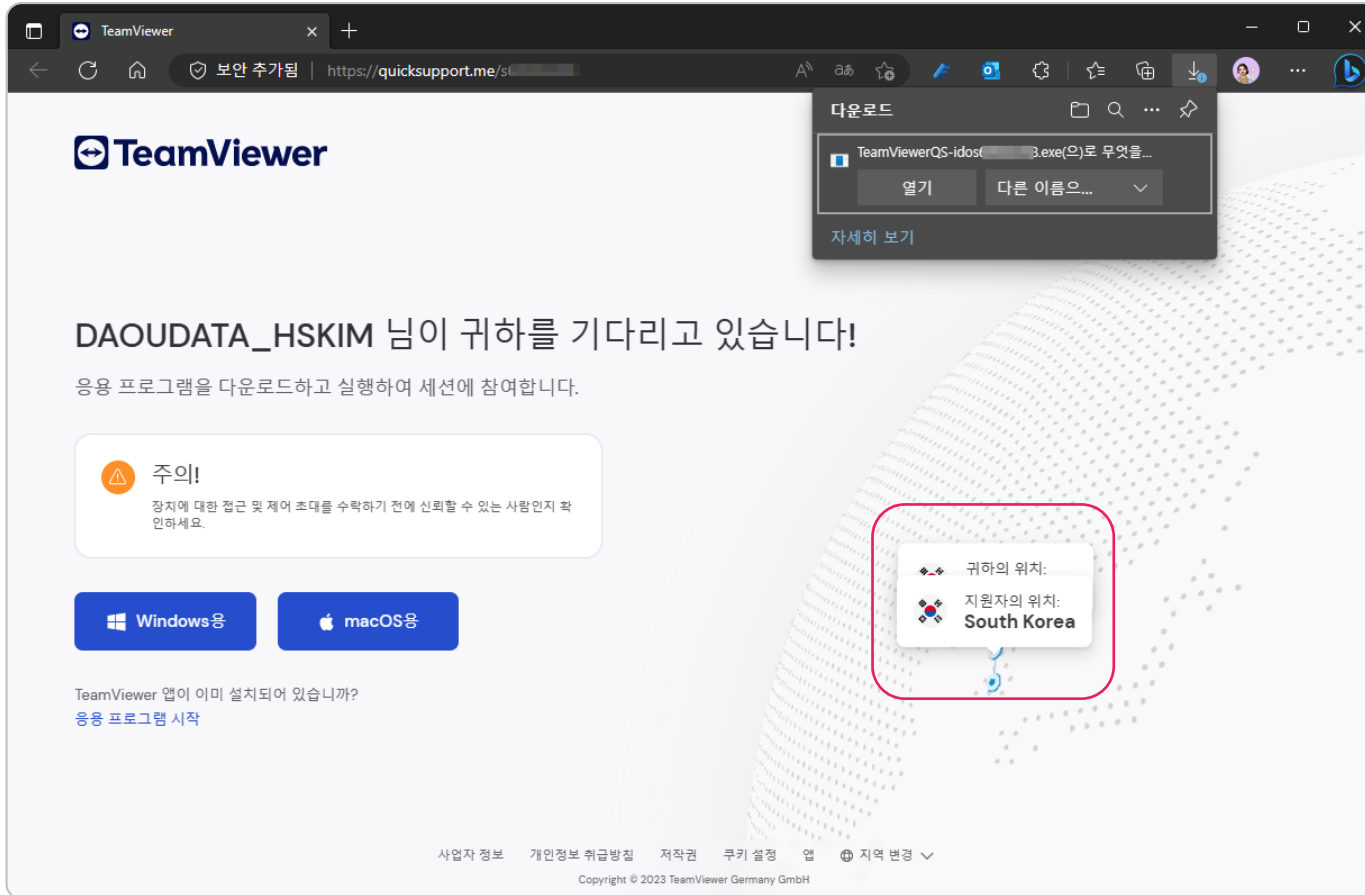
TeamViewer

보안 추가됨 | https://quicksupport.me/s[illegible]

다운로드

TeamViewerQS-idos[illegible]3.exe(으)로 무엇을...

열기

다른 이름으...

자세히 보기

TeamViewer

DAOUDATA_HSKIM 님이 귀하를 기다리고 있습니다!

응용 프로그램을 다운로드하고 실행하여 세션에 참여합니다.

주의!

장치에 대한 접근 및 제어 초대를 수락하기 전에 신뢰할 수 있는 사람인지 확인하세요.

Windows용

macOS용

TeamViewer 앱이 이미 설치되어 있습니까?

응용 프로그램 시작

귀하의 위치:

지원자의 위치:

South Korea

사업자 정보 개인정보 취급방침 저작권 쿠키 설정 앱 지역 변경

Copyright © 2023 TeamViewer Germany GmbH